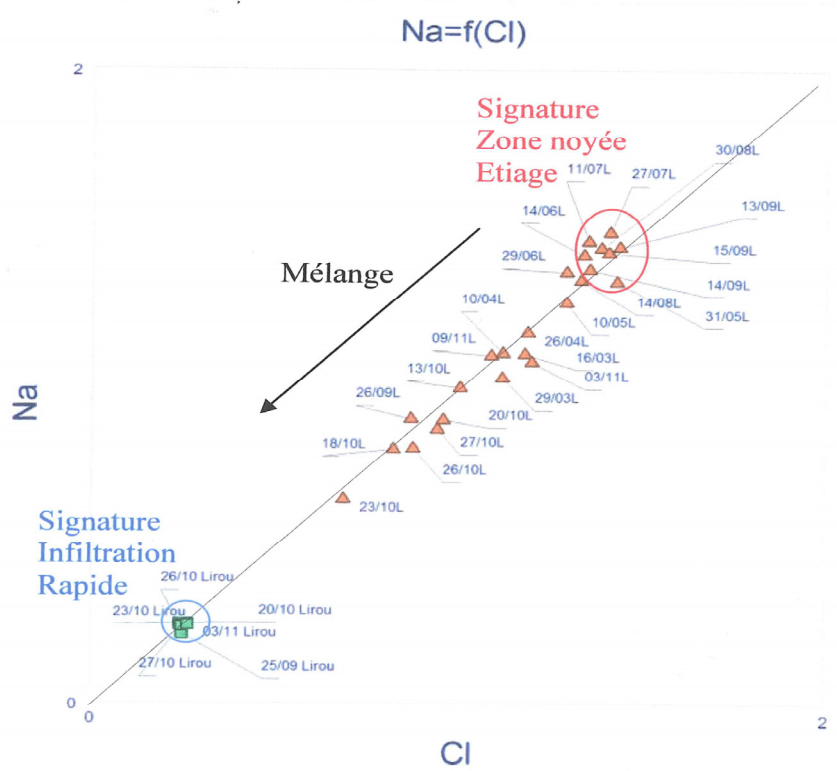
Na=f(Cl)

2

Signature
Zone noyée
Etiage

11/07L
27/07L
30/08L
14/06L
13/09L
29/06L
15/09L
14/09L
14/08L
31/05L
10/05L
10/04L
Mélange
09/11L
26/04L
16/03L
03/11L
13/10L
29/03L
26/09L
20/10L
27/10L
18/10L
26/10L
23/10L

Na

Signature
Infiltration
Rapide

26/10 Lirou
23/10 Lirou
20/10 Lirou
03/11 Lirou
27/10 Lirou
25/09 Lirou

0
0
2

Cl